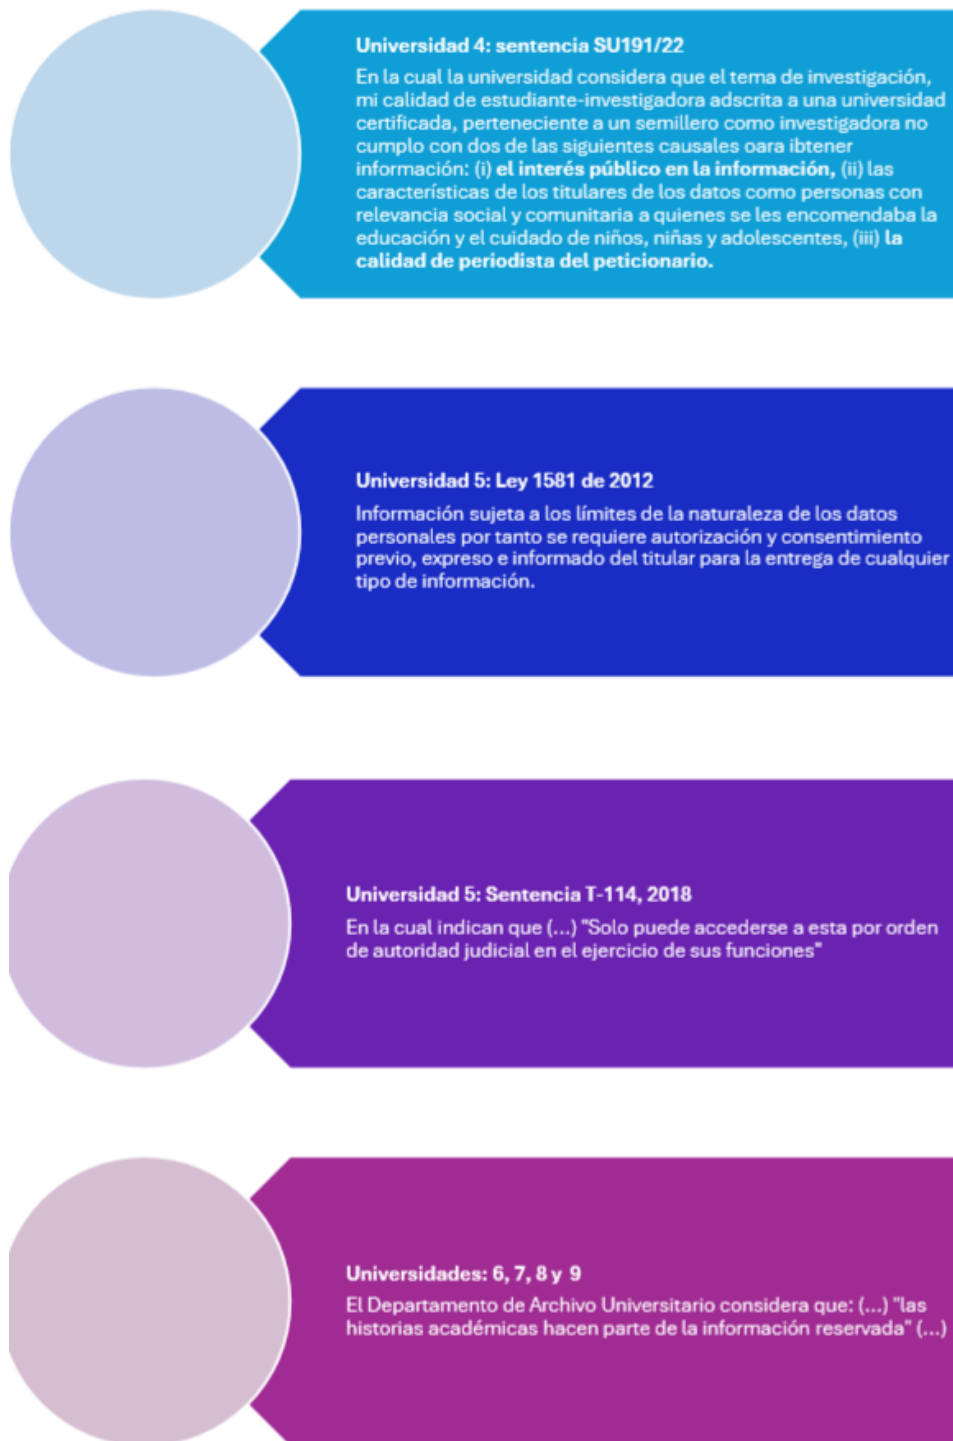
**Universidad 4: sentencia SU191/22**

En la cual la universidad considera que el tema de investigación, mi calidad de estudiante-investigadora adscrita a una universidad certificada, perteneciente a un semillero como investigadora no cumplo con dos de las siguientes causales oara ibtener información: (i) **el interés público en la información,** (ii) las características de los titulares de los datos como personas con relevancia social y comunitaria a quienes se les encomendaba la educación y el cuidado de niños, niñas y adolescentes, (iii) **la calidad de periodista del peticionario.**

**Universidad 5: Ley 1581 de 2012**

Información sujeta a los límites de la naturaleza de los datos personales por tanto se requiere autorización y consentimiento previo, expreso e informado del titular para la entrega de cualquier tipo de información.

**Universidad 5: Sentencia T-114, 2018**

En la cual indican que (...) "Solo puede accederse a esta por orden de autoridad judicial en el ejercicio de sus funciones"

**Universidades: 6, 7, 8 y 9**

El Departamento de Archivo Universitario considera que: (...) "las historias académicas hacen parte de la información reservada" (...)